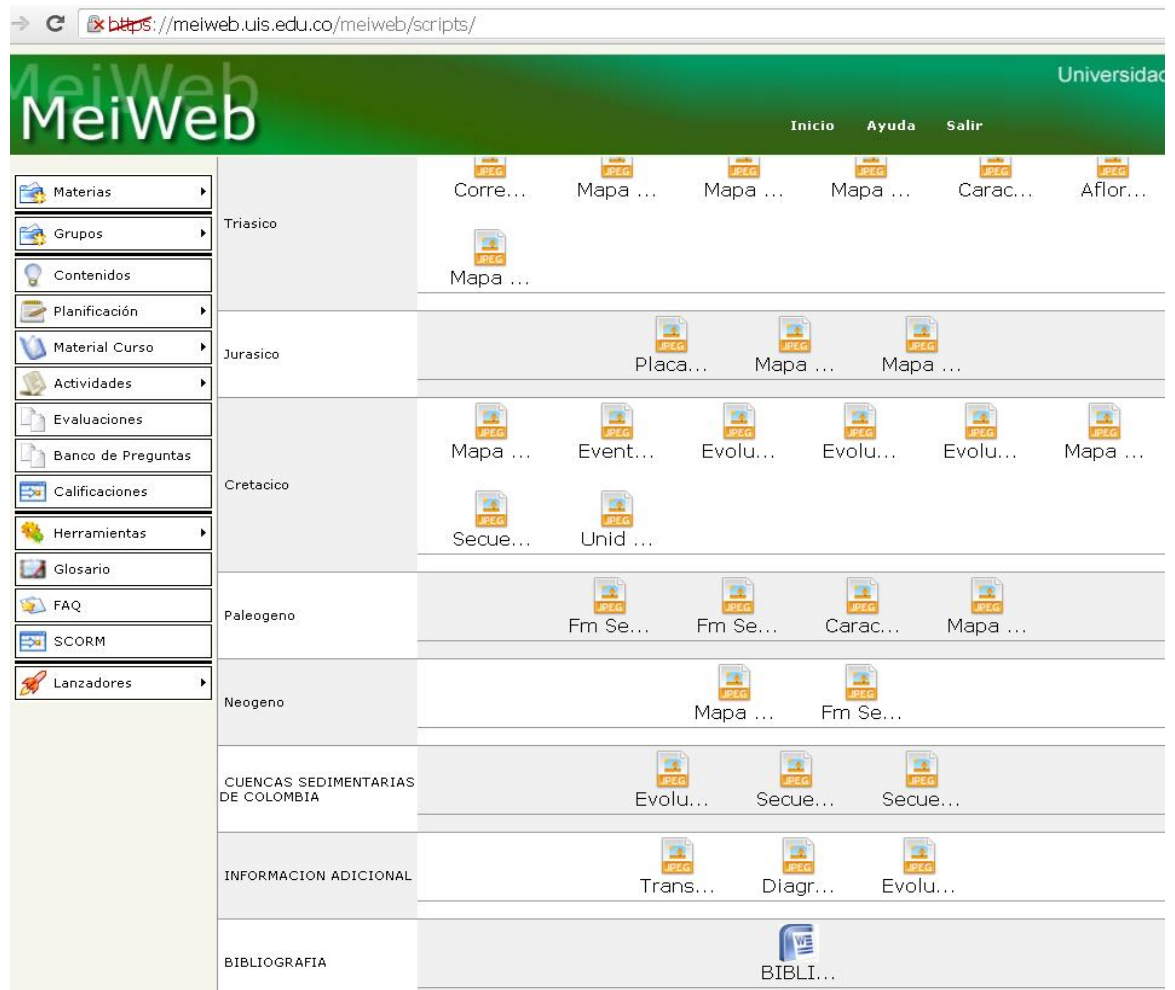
https://meiweb.uis.edu.co/meiweb/scripts/

MeiWeb

Universidad

Inicio Ayuda Salir

Materias
Grupos
Contenidos
Planificación
Material Curso
Actividades
Evaluaciones
Banco de Preguntas
Calificaciones
Herramientas
Glosario
FAQ
SCORM
Lanzadores

| | |
|---|---|
| Triasico | JPEG Corre... JPEG Mapa ... JPEG Mapa ... JPEG Mapa ... JPEG Carac... JPEG Aflor... JPEG Mapa ... |
| Jurasico | JPEG Placa... JPEG Mapa ... JPEG Mapa ... |
| Cretacico | JPEG Mapa ... JPEG Event... JPEG Evolu... JPEG Evolu... JPEG Evolu... JPEG Mapa ... JPEG Secue... JPEG Unid ... |
| Paleogeno | JPEG Fm Se... JPEG Fm Se... JPEG Carac... JPEG Mapa ... |
| Neogeno | JPEG Mapa ... JPEG Fm Se... |
| CUENCAS SEDIMENTARIAS DE COLOMBIA | JPEG Evolu... JPEG Secue... JPEG Secue... |
| INFORMACION ADICIONAL | JPEG Trans... JPEG Diagr... JPEG Evolu... |
| BIBLIOGRAFIA | BIBLI... |